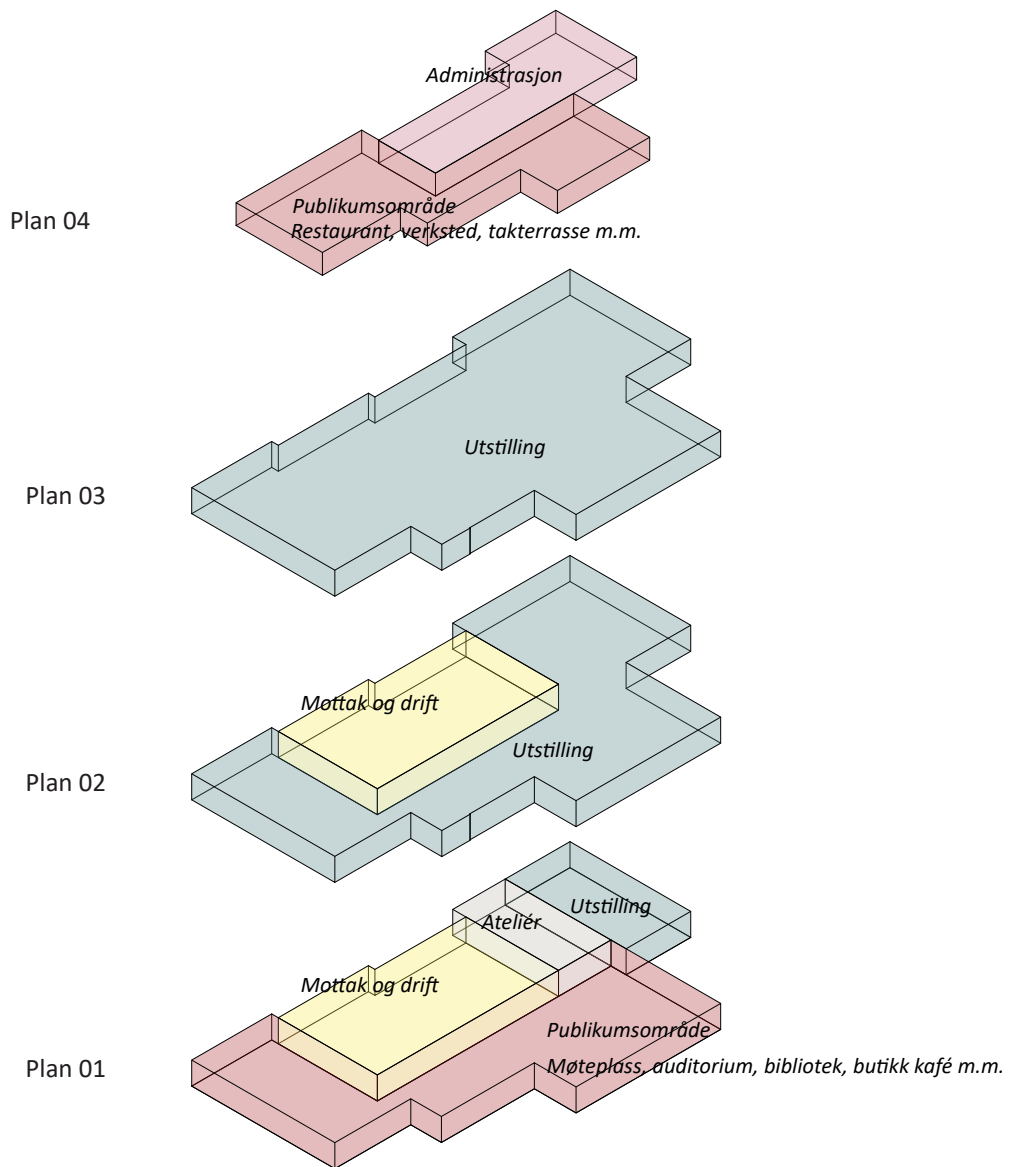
Administrasjon

Plan 04

Publikumsområde
Restaurant, verksted, takterrasse m.m.

Utstilling

Plan 03

Mottak og drift

Utstilling

Plan 02

Utstilling

Ateliér

Mottak og drift

Publikumsområde

Plan 01

Møteplass, auditorium, bibliotek, butikk kafé m.m.